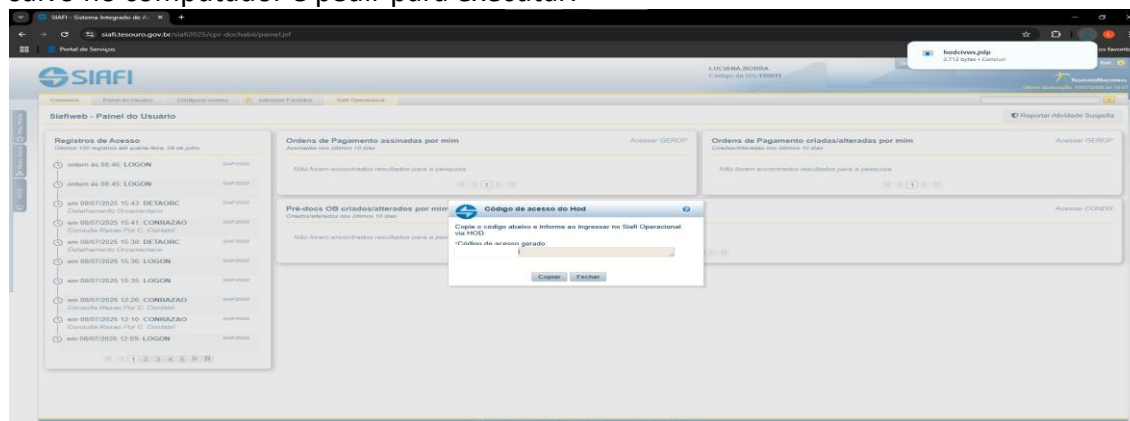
salvo no computador e pedir para executar.

SIAFI - Sistema Integrado de A ×  +

siafi.tesouro.gov.br/siafi2025/cpr-dochabil/painel.jsf

Portal de Serviços

hodcivws.jnlp
2.712 bytes • Concluí

SIAFI

LUCIANA BORBA
Código da UG: 155011

Tesouro Nacional

Comunica  Painel do Usuário  Configurar Acesso  Adicionar Favoritos  Siafi Operacional

Siafiweb - Painel do Usuário

Reportar Atividade Suspeita

Registros de Acesso
Últimos 100 registros até quarta-feira, 09 de julho.

ontem às 08:46: LOGON  SIAFI2025

ontem às 08:45: LOGON  SIAFI2025

em 08/07/2025 15:43: DETAORC  SIAFI2025
Detalhamento Orçamentário

em 08/07/2025 15:41: CONRAZAO  SIAFI2025
Consulta Razao Por C. Contabil

em 08/07/2025 15:38: DETAORC  SIAFI2025
Detalhamento Orçamentário

em 08/07/2025 15:36: LOGON  SIAFI2025

em 08/07/2025 15:35: LOGON  SIAFI2025

em 08/07/2025 12:26: CONRAZAO  SIAFI2025
Consulta Razao Por C. Contabil

em 08/07/2025 12:10: CONRAZAO  SIAFI2025
Consulta Razao Por C. Contabil

em 08/07/2025 12:09: LOGON  SIAFI2025

1 2 3 4 5

Ordens de Pagamento assinadas por mim  Acessar GEROP
Assinadas nos últimos 10 dias

Não foram encontrados resultados para a pesquisa.

1

Ordens de Pagamento criadas/alteradas por mim  Acessar GEROP
Criadas/Alteradas nos últimos 10 dias

Não foram encontrados resultados para a pesquisa.

1

Pré-docs OB criados/alterados por mim  Acessar CONDH
Criados/alterados nos últimos 10 dias

Não foram encontrados resultados para a pes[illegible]

Código de acesso do Hod

Copie o código abaixo e informe ao ingressar no Siafi Operacional via HOD.

*Código de acesso gerado:

Copiar  Fechar